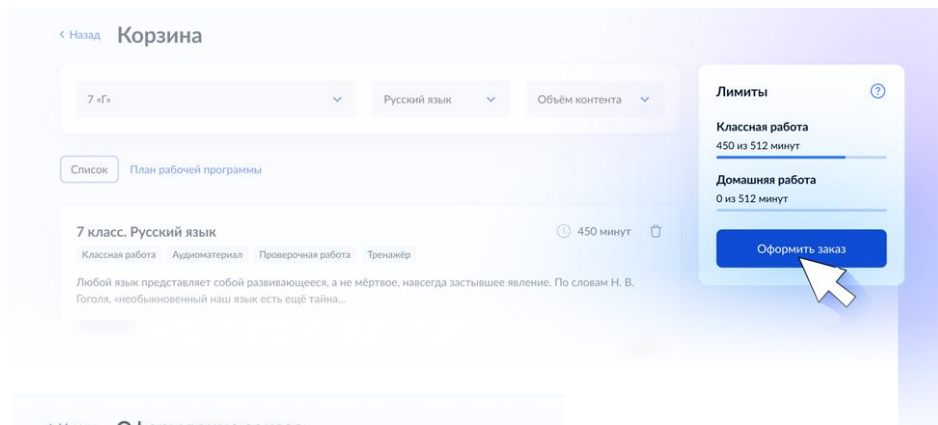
< Назад Корзина

7 «Г»

Русский язык

Объём контента

Список

План рабочей программы

7 класс. Русский язык

450 минут

Классная работа Аудиоматериал Проверочная работа Тренажёр

Любой язык представляет собой развивающееся, а не мёртвое, навсегда застывшее явление. По словам Н. В. Гоголя, «необыкновенный наш язык есть ещё тайна...

Лимиты

Классная работа

450 из 512 минут

Домашняя работа

0 из 512 минут

Оформить заказ

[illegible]